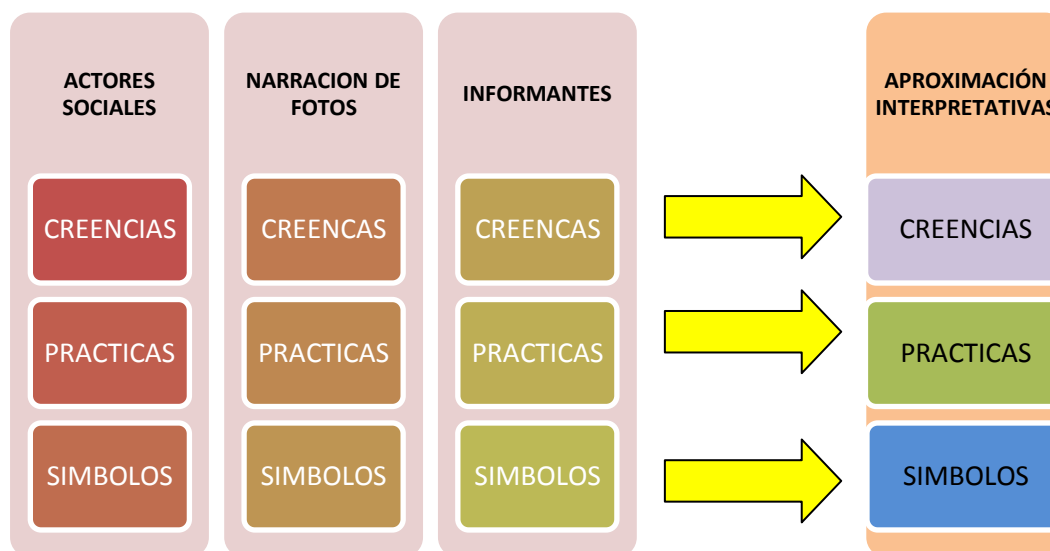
ACTORES SOCIALES

CREENCIAS

PRACTICAS

SIMBOLOS

NARRACION DE FOTOS

CREENCAS

PRACTICAS

SIMBOLOS

INFORMANTES

CREENCAS

PRACTICAS

SIMBOLOS

APROXIMACIÓN INTERPRETATIVAS

CREENCIAS

PRACTICAS

SIMBOLOS